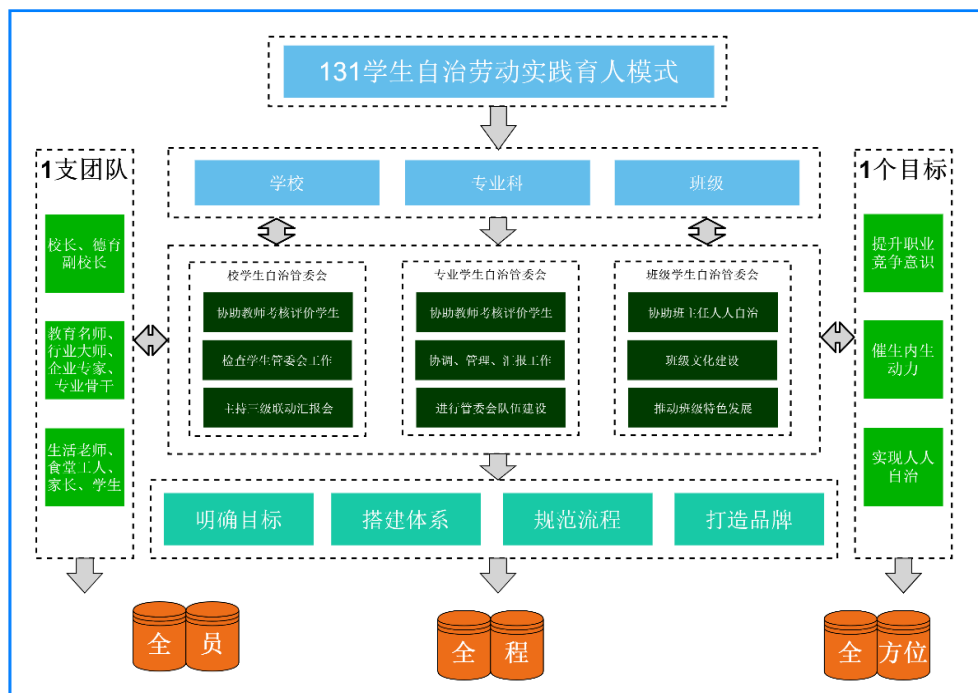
131学生自治劳动实践育人模式

1支团队

校长、德育副校长

教育名师、行业大师、企业专家、专业骨干

生活老师、食堂工人、家长、学生

学校

专业科

班级

校学生自治管委会

协助教师考核评价学生

检查学生管委会工作

主持三级联动汇报会

专业学生自治管委会

协助教师考核评价学生

协调、管理、汇报工作

进行管委会队伍建设

班级学生自治管委会

协助班主任人人自治

班级文化建设

推动班级特色发展

1个目标

提升职业竞争意识

催生内生动力

实现人人自治

明确目标

搭建体系

规范流程

打造品牌

全 员

全 程

全 方位